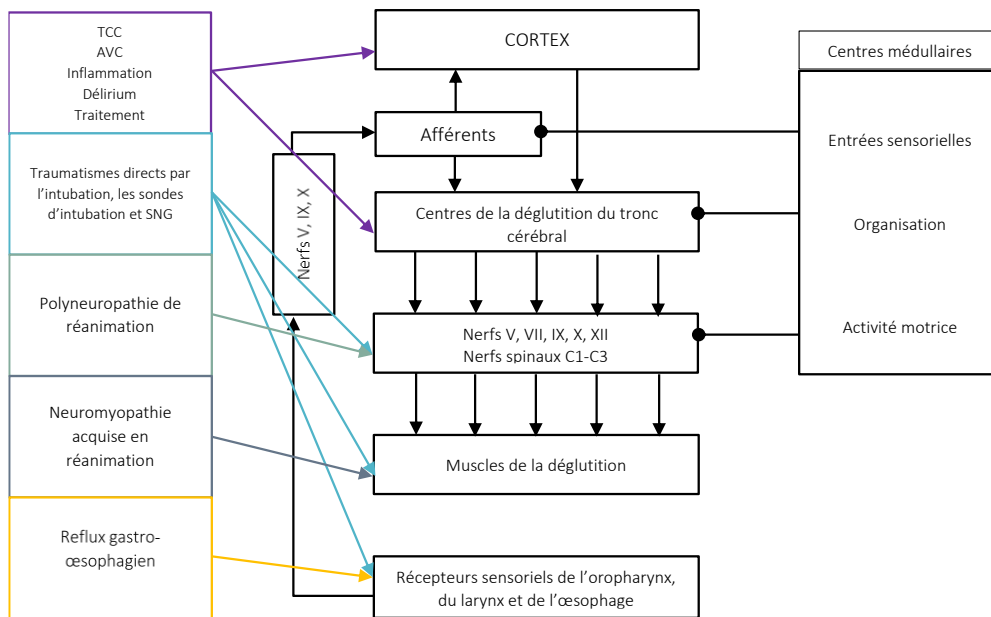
TCC
AVC
Inflammation
Délirium
Traitement

Traumatismes directs par l'intubation, les sondes d'intubation et SNG

Polyneuropathie de réanimation

Neuromyopathie acquise en réanimation

Reflux gastro-œsophagien

CORTEX

Afférents

Nerfs V, IX, X

Centres de la déglutition du tronc cérébral

Nerfs V, VII, IX, X, XII
Nerfs spinaux C1-C3

Muscles de la déglutition

Récepteurs sensoriels de l'oropharynx, du larynx et de l'œsophage

Centres médullaires

Entrées sensorielles

Organisation

Activité motrice